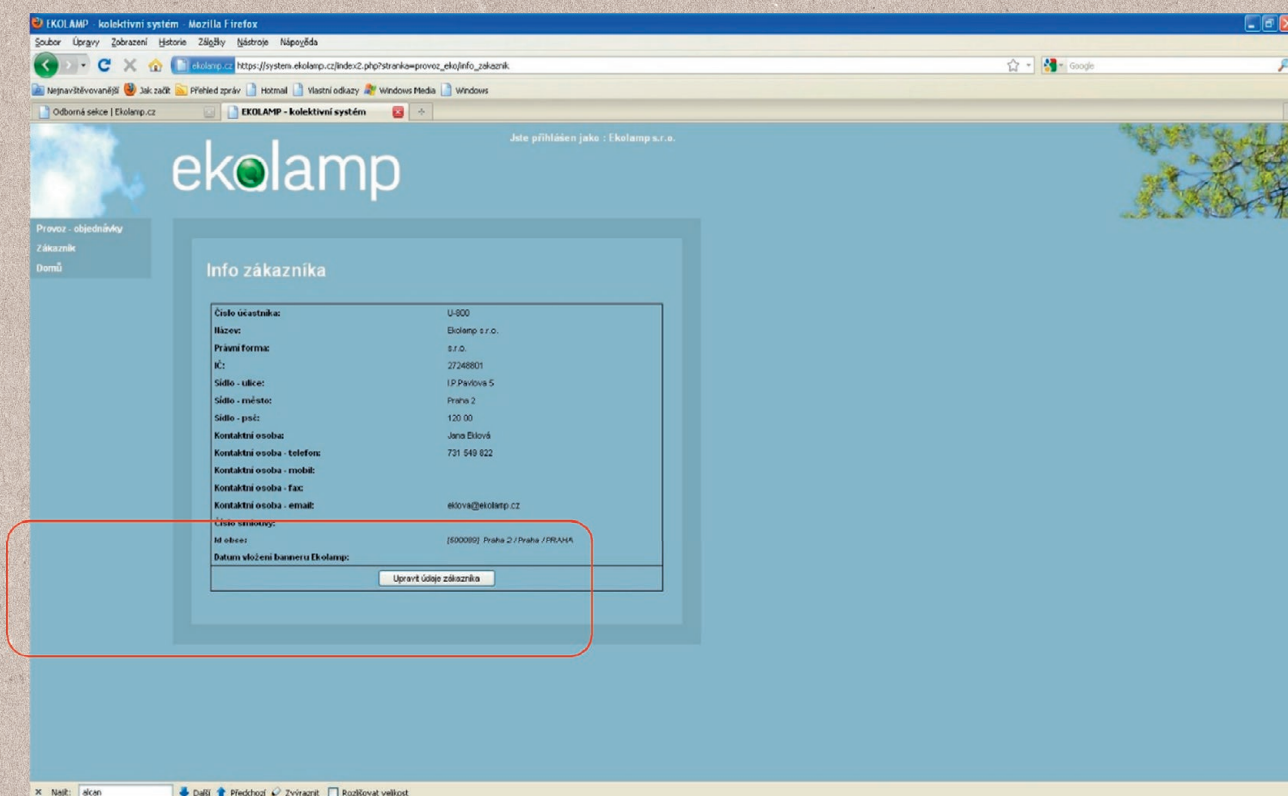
EKOLAMP - kolektivní systém - Mozilla Firefox

Soubor Úpravy Zobrazení Historie Záložky Nástroje Nápověda

ekolamp.cz https://system.ekolamp.cz/index2.php?stranka=provoz_eko/info_zakaznik

Google

Nejnavštěvovanější Jak začít Přehled zpráv Hotmail Vlastní odkazy Windows Media Windows

Odborná sekce | Ekolamp.cz

EKOLAMP - kolektivní systém

Jste přihlášen jako : Ekolamp s.r.o.

ekolamp

Provoz - objednávky
Zákazník
Domů

Info zákazníka

| | |
|---|---|
| Číslo účastníka: | U-800 |
| Název: | Ekolamp s.r.o. |
| Právní forma: | s.r.o. |
| IČ: | 27248801 |
| Sídlo - ulice: | I.P.Pavlova 5 |
| Sídlo - město: | Praha 2 |
| Sídlo - psč: | 120 00 |
| Kontaktní osoba: | Jana Eklová |
| Kontaktní osoba - telefon: | 731 549 822 |
| Kontaktní osoba - mobil: | |
| Kontaktní osoba - fax: | |
| Kontaktní osoba - email: | eklova@ekolamp.cz |
| Číslo smlouvy: | |
| Id obce: | [500089] Praha 2 / Praha / PRAHA |
| Datum vložení banneru Ekolamp: | |

Upravit údaje zákazníka

Najít: akan Další Předchozí Zvýraznit Rozlišovat velikost